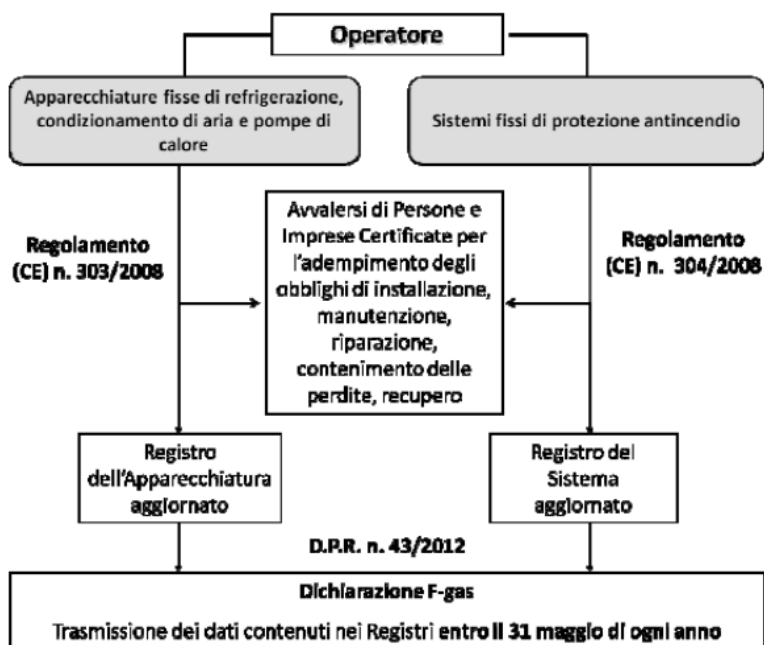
Operatore

Apparecchiature fisse di refrigerazione, condizionamento di aria e pompe di calore

Sistemi fissi di protezione antincendio

Regolamento (CE) n. 303/2008

Avvalersi di Persone e Imprese Certificate per l'adempimento degli obblighi di installazione, manutenzione, riparazione, contenimento delle perdite, recupero

Regolamento (CE) n. 304/2008

Registro dell'Apparecchiatura aggiornato

Registro del Sistema aggiornato

D.P.R. n. 43/2012

Dichiarazione F-gas

Trasmissione dei dati contenuti nei Registri entro il 31 maggio di ogni anno